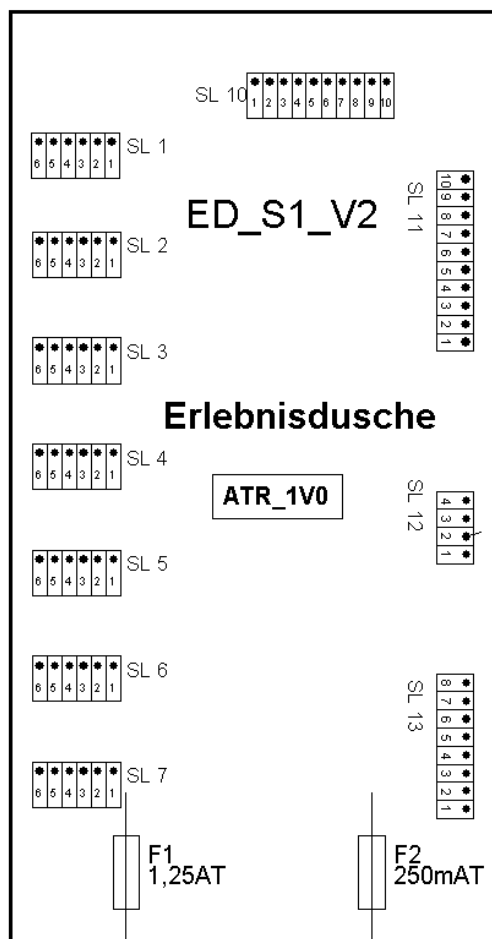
SL 10
1 2 3 4 5 6 7 8 9 10

6 5 4 3 2 1 SL 1

ED_S1_V2

SL 11
10 9 8 7 6 5 4 3 2 1

6 5 4 3 2 1 SL 2

6 5 4 3 2 1 SL 3

Erlebnisdusche

6 5 4 3 2 1 SL 4

ATR_1V0

SL 12
4 3 2 1

6 5 4 3 2 1 SL 5

6 5 4 3 2 1 SL 6

SL 13
8 7 6 5 4 3 2 1

6 5 4 3 2 1 SL 7

F1
1,25AT

F2
250mAT